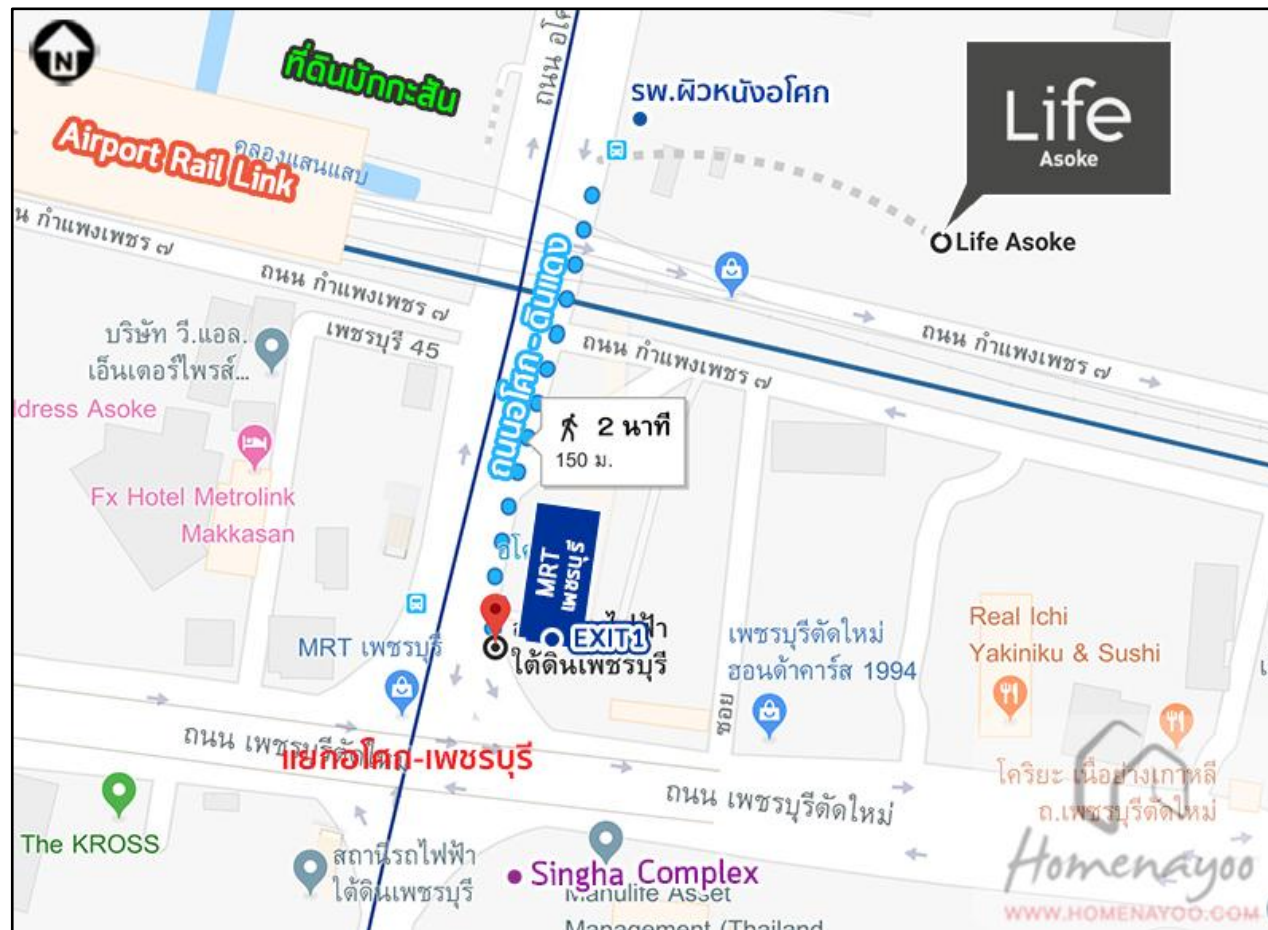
N

ที่ดินมักกะสัน

Airport Rail Link

คลองแสนแสบ

ถนน อโศก

รพ.ผิวหนังอโศก

Life
Asoke

Life Asoke

ถนน กำแพงเพชร ๗

ถนน กำแพงเพชร ๗

ถนนอโศก-ดินแดง

บริษัท วี.แอล. เอ็นเตอร์ไพรส์...

เพชรบุรี 45

ถนน กำแพงเพชร ๗

ถนน กำแพงเพชร ๗

dress Asoke

2 นาที
150 ม.

Fx Hotel Metrolink Makkasan

อโศ

MRT เพชรบุรี

สถานีรถไฟฟ้าใต้ดินเพชรบุรี

EXIT1

MRT เพชรบุรี

เพชรบุรีตัดใหม่ ฮอนด้าคาร์ส 1994

Real Ichi Yakiniku & Sushi

ซอย

ถนน เพชรบุรีตัดใหม่

แยกอโศก-เพชรบุรี

ถนน เพชรบุรีตัดใหม่

โคริยะ เนื้อย่างเกาหลี ถ.เพชรบุรีตัดใหม่

The KROSS

สถานีรถไฟฟ้าใต้ดินเพชรบุรี

Singha Complex

Manulife Asset Management (Thailand

Homenayoo
WWW.HOMENAYOO.COM